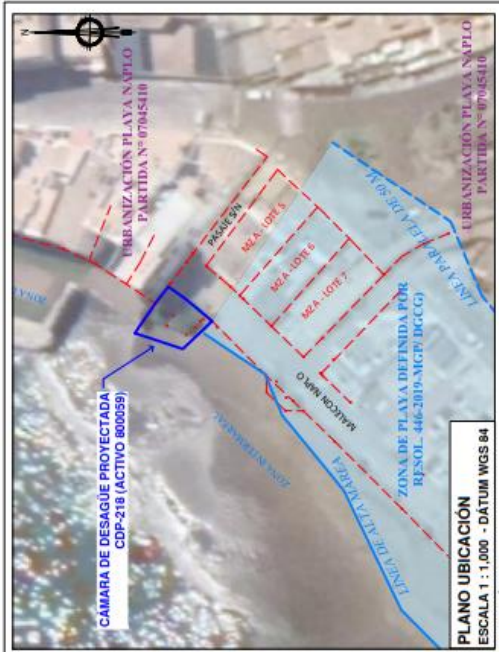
N

URBANIZACIÓN PLAYA NAPLO
PARTIDA N° 07045410

URBANIZACIÓN PLAYA NAPLO
PARTIDA N° 07045410

PASAJE S/N

MZA A - LOTE 5

MZA A - LOTE 6

MZA A - LOTE 7

LINEA PARALELA DE 50 M.

ZONA DE PLAYA DEFINIDA POR
RESOL. 446-2019-MGP/ DGCG)

MALECON NAPLO

CÁMARA DE DESAGÜE PROYECTADA
CDP-218 (ACTIVO 800059)

ZONA INTERMAREAL

LINEA DE ALTA MAREA

PLANO UBICACIÓN
ESCALA 1 : 1,000 - DÁTUM WGS 84